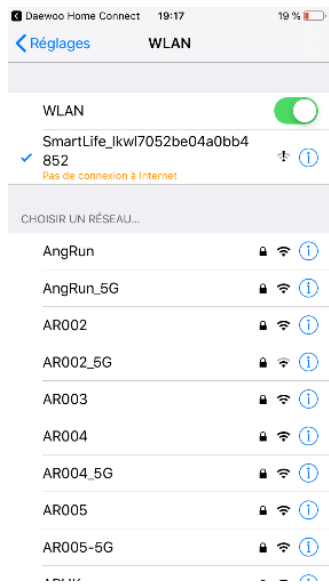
Daewoo Home Connect 19:17 19 %

Réglages WLAN

WLAN

SmartLife_lkwl7052be04a0bb4852
Pas de connexion à Internet

CHOISIR UN RÉSEAU...

AngRun

AngRun_5G

AR002

AR002_5G

AR003

AR004

AR004_5G

AR005

AR005-5G

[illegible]